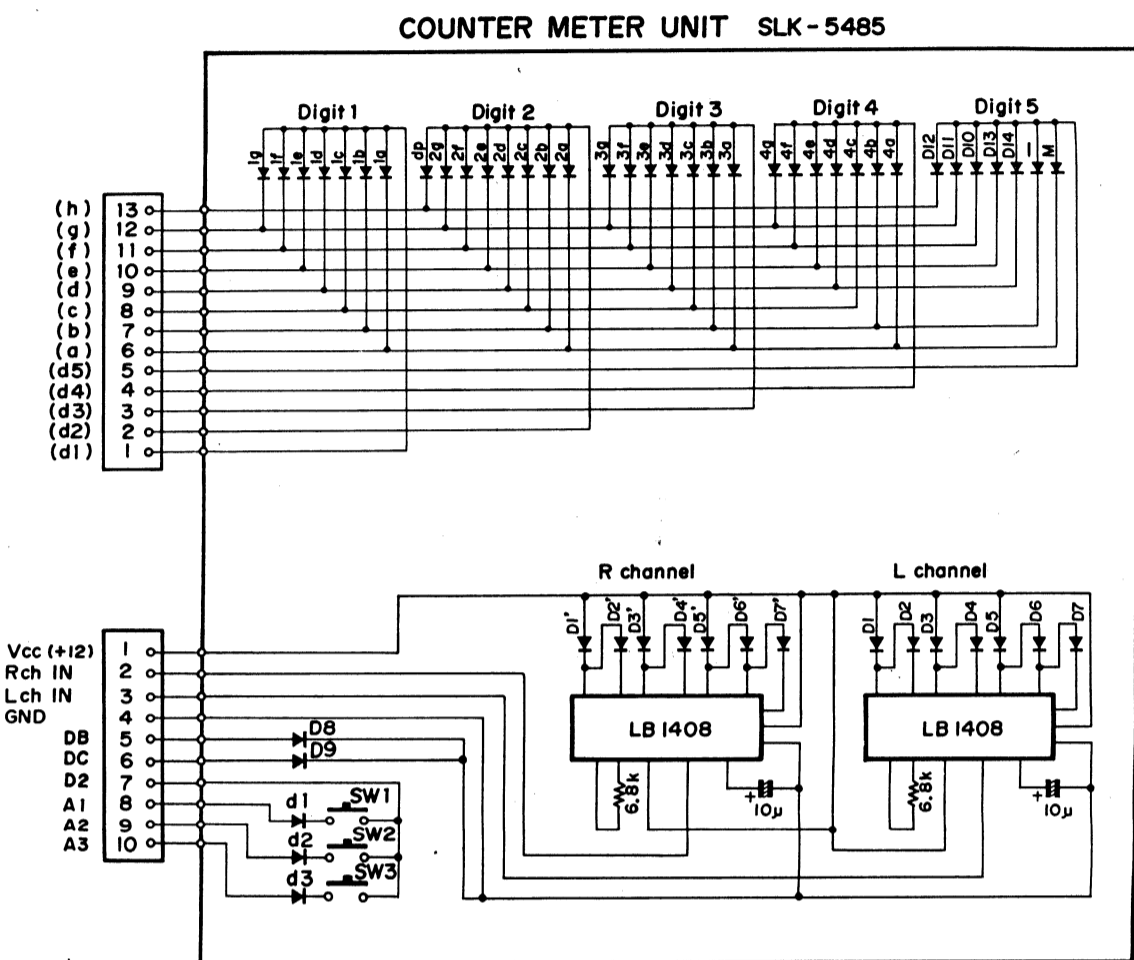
COUNTER METER UNIT SLK-5485

Digit 1
Digit 2
Digit 3
Digit 4
Digit 5

1g 1f 1e 1d 1c 1b 1a
dp 2g 2f 2e 2d 2c 2b 2a
3g 3f 3e 3d 3c 3b 3a
4g 4f 4e 4d 4c 4b 4a
D12 D11 D10 D13 D14 — M

(h) 13
(g) 12
(f) 11
(e) 10
(d) 9
(c) 8
(b) 7
(a) 6
(d5) 5
(d4) 4
(d3) 3
(d2) 2
(d1) 1

R channel
L channel
D1' D2' D3' D4' D5' D6' D7'
D1 D2 D3 D4 D5 D6 D7

Vcc (+12) 1
Rch IN 2
Lch IN 3
GND 4
DB 5
DC 6
D2 7
A1 8
A2 9
A3 10

D8
D9
d1 SW1
d2 SW2
d3 SW3

LB 1408
LB 1408
6.8k
6.8k
+ 10μ
+ 10μ